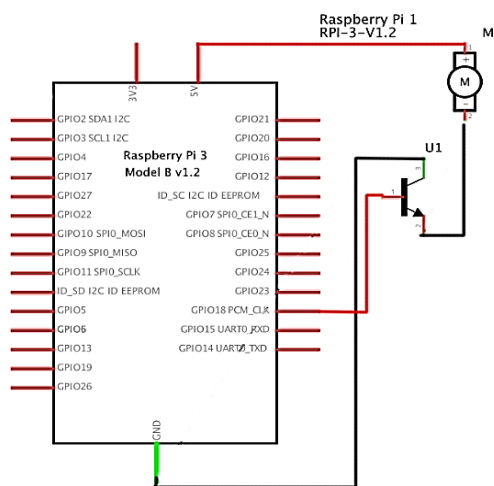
Raspberry Pi 1
RPI-3-V1.2
M

+
M
-
1
2

U1
3
1
2

3V3
5V

Raspberry Pi 3
Model B v1.2

GPIO2 SDA1 I2C
GPIO3 SCL1 I2C
GPIO4
GPIO17
GPIO27
GPIO22
GPIO10 SPI0_MOSI
GPIO9 SPI0_MISO
GPIO11 SPI0_SCLK
ID_SD I2C ID EEPROM
GPIO5
GPIO6
GPIO13
GPIO19
GPIO26

GPIO21
GPIO20
GPIO16
GPIO12
ID_SC I2C ID EEPROM
GPIO7 SPI0_CE1_N
GPIO8 SPI0_CE0_N
GPIO25
GPIO24
GPIO23
GPIO18 PCM_CLK
GPIO15 UART0_RXD
GPIO14 UART0_TXD

GND